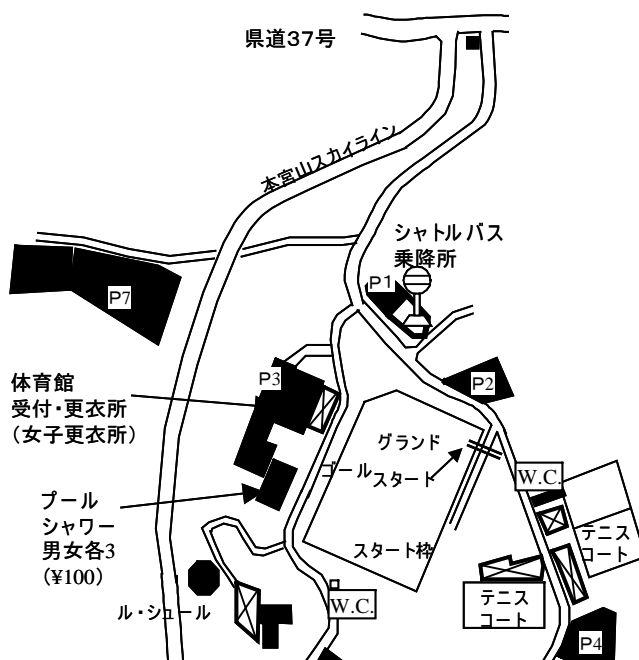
県道37号

本宮山スカイライン

シャトルバス
乗降所

P1

P7

P3

P2

体育館
受付・更衣所
(女子更衣所)

グランド

ゴール

スタート

W.C.

プール
シャワー
男女各3
(¥100)

スタート枠

テニス
コート

テニス
コート

ル・シュール

W.C.

P4